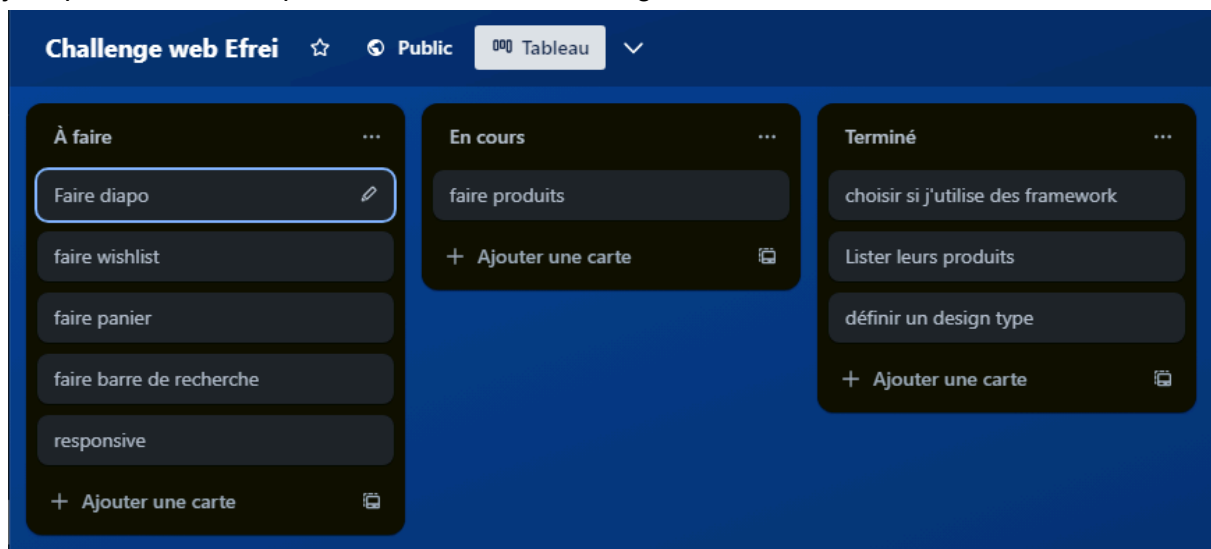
Challenge web Efrei Public Tableau

À faire ···

Faire diapo

faire wishlist

faire panier

faire barre de recherche

responsive

+ Ajouter une carte

En cours ···

faire produits

+ Ajouter une carte

Terminé ···

choisir si j'utilise des framework

Lister leurs produits

définir un design type

+ Ajouter une carte